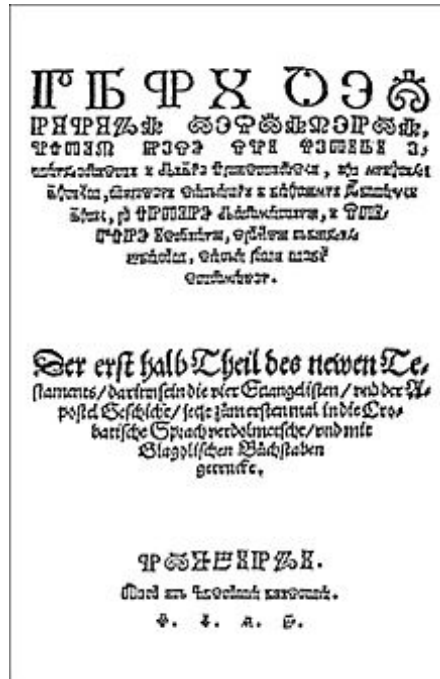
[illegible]

Der erst halb Theil des newen Testaments / darinnen sein die vier Evangelisten / vnd der Apostel Geschicht / jetz zum ersten mal in die Crobatische Sprach verdolmetscht / vnd mit Glagolischen Büchstaben getruckt.

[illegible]